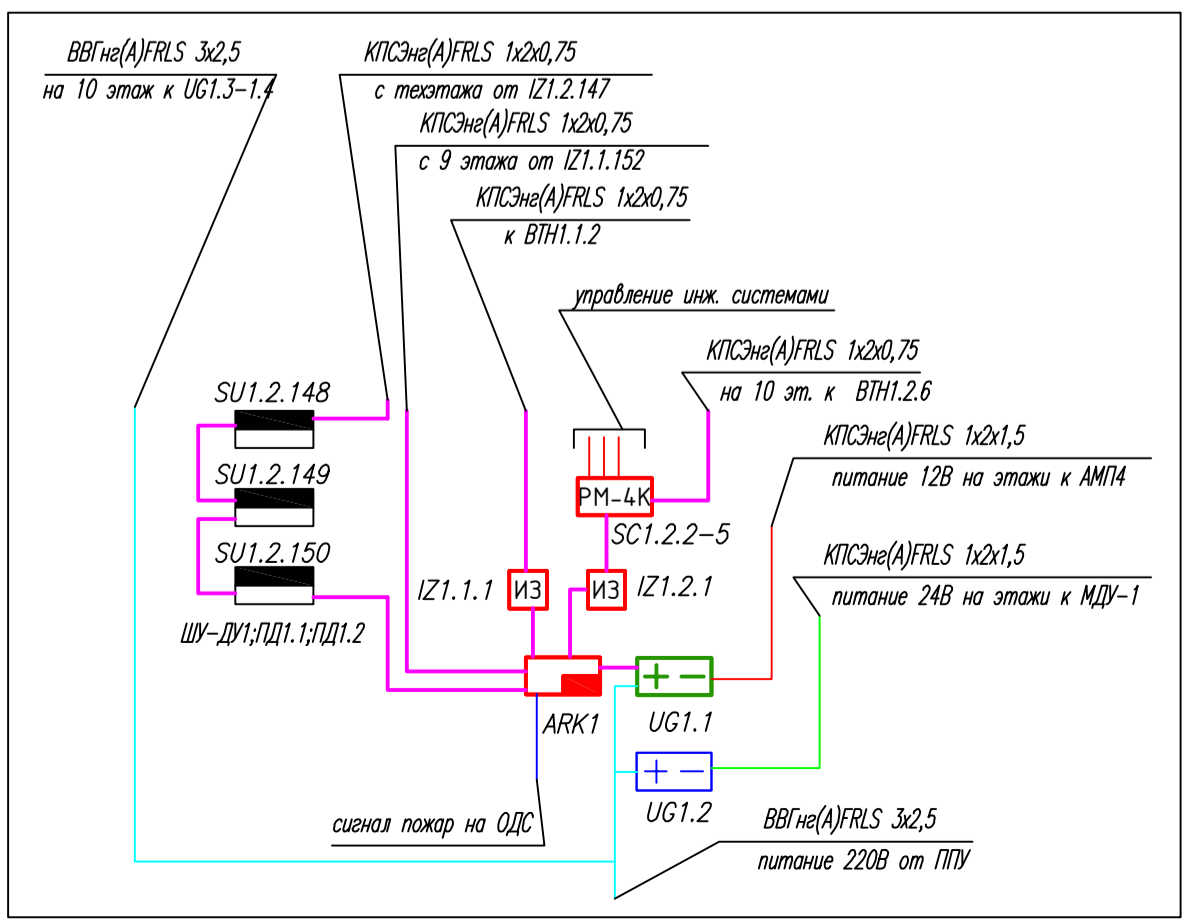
ВВГнг(А)FRLS 3х2,5
на 10 этаж к UG1.3–1.4

КПСЭнг(А)FRLS 1х2х0,75
с техэтажа от IZ1.2.147

КПСЭнг(А)FRLS 1х2х0,75
с 9 этажа от IZ1.1.152

КПСЭнг(А)FRLS 1х2х0,75
к ВТН1.1.2

управление инж. системами

КПСЭнг(А)FRLS 1х2х0,75
на 10 эт. к ВТН1.2.6

КПСЭнг(А)FRLS 1х2х1,5
питание 12В на этажи к АМП4

КПСЭнг(А)FRLS 1х2х1,5
питание 24В на этажи к МДУ-1

SU1.2.148

SU1.2.149

SU1.2.150

ШУ-ДУ1;ПД1.1;ПД1.2

РМ-4К

SC1.2.2–5

IZ1.1.1 ИЗ

ИЗ IZ1.2.1

ARK1

+ –

UG1.1

+ –

UG1.2

сигнал пожар на ОДС

ВВГнг(А)FRLS 3х2,5
питание 220В от ППУ